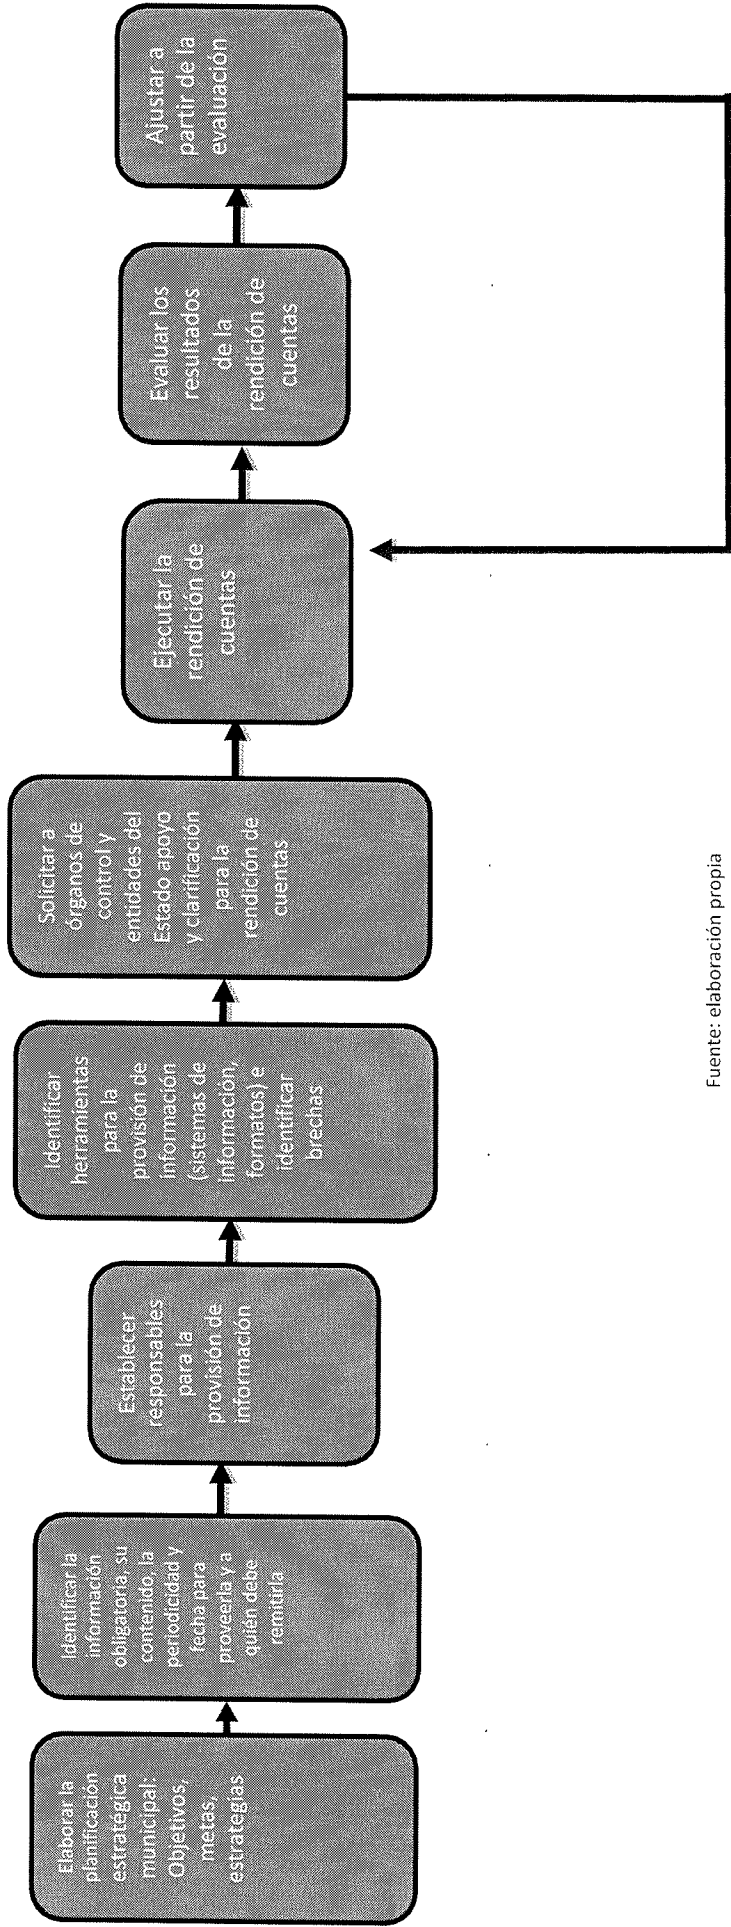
Elaborar la planificación estratégica municipal Objetivos, metas, estrategias

Identificar la información obligatoria, su contenido, la periodicidad y fecha para proveerla y a quién debe remitirla

Establecer responsables para la provisión de información

Identificar herramientas para la provisión de información (sistemas de información, formatos) e identificar brechas

Solicitar a órganos de control y entidades del Estado apoyo y clarificación para la rendición de cuentas

Ejecutar la rendición de cuentas

Evaluar los resultados de la rendición de cuentas

Ajustar a partir de la evaluación

Fuente: elaboración propia